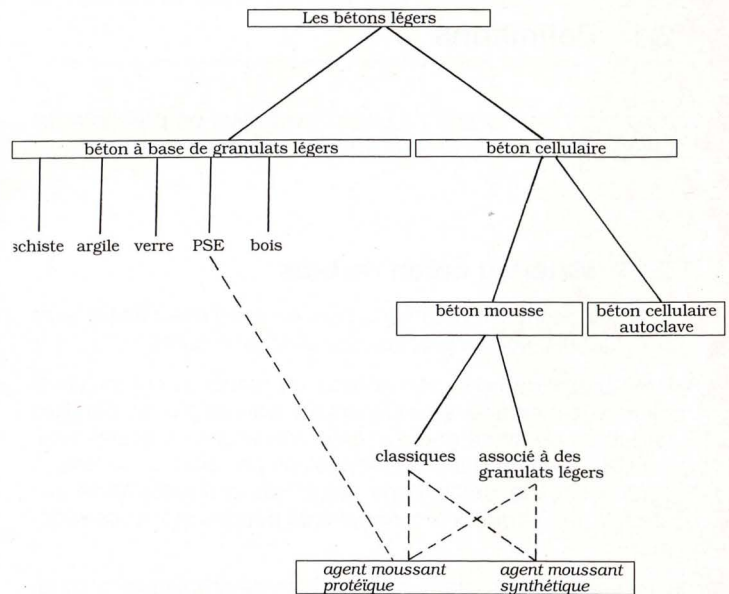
Les bétons légers

béton à base de granulats légers

béton cellulaire

schiste argile verre PSE bois

béton mousse

béton cellulaire autoclave

classiques

associé à des granulats légers

*agent moussant protéïque*

*agent moussant synthétique*